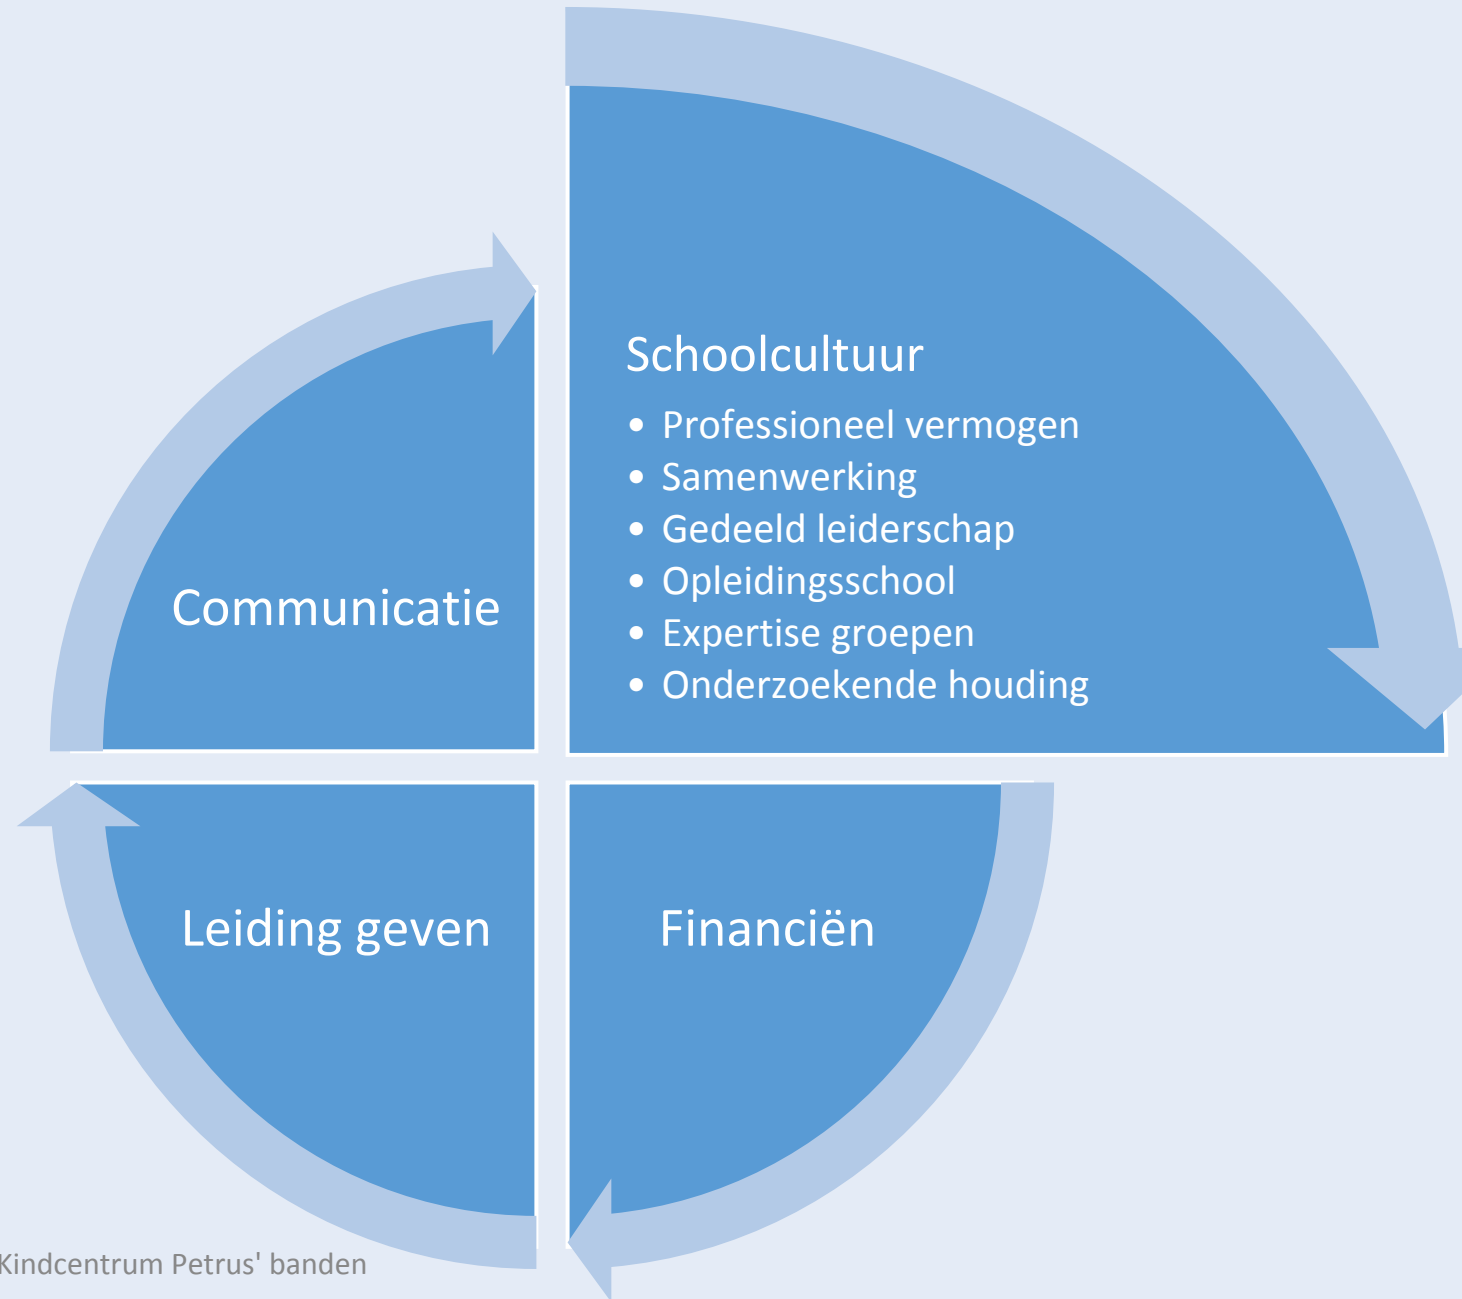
Schoolcultuur

- Professioneel vermogen
- Samenwerking
- Gedeeld leiderschap
- Opleidingsschool
- Expertise groepen
- Onderzoekende houding

Communicatie

Leiding geven

Financiën

Kindcentrum Petrus' banden